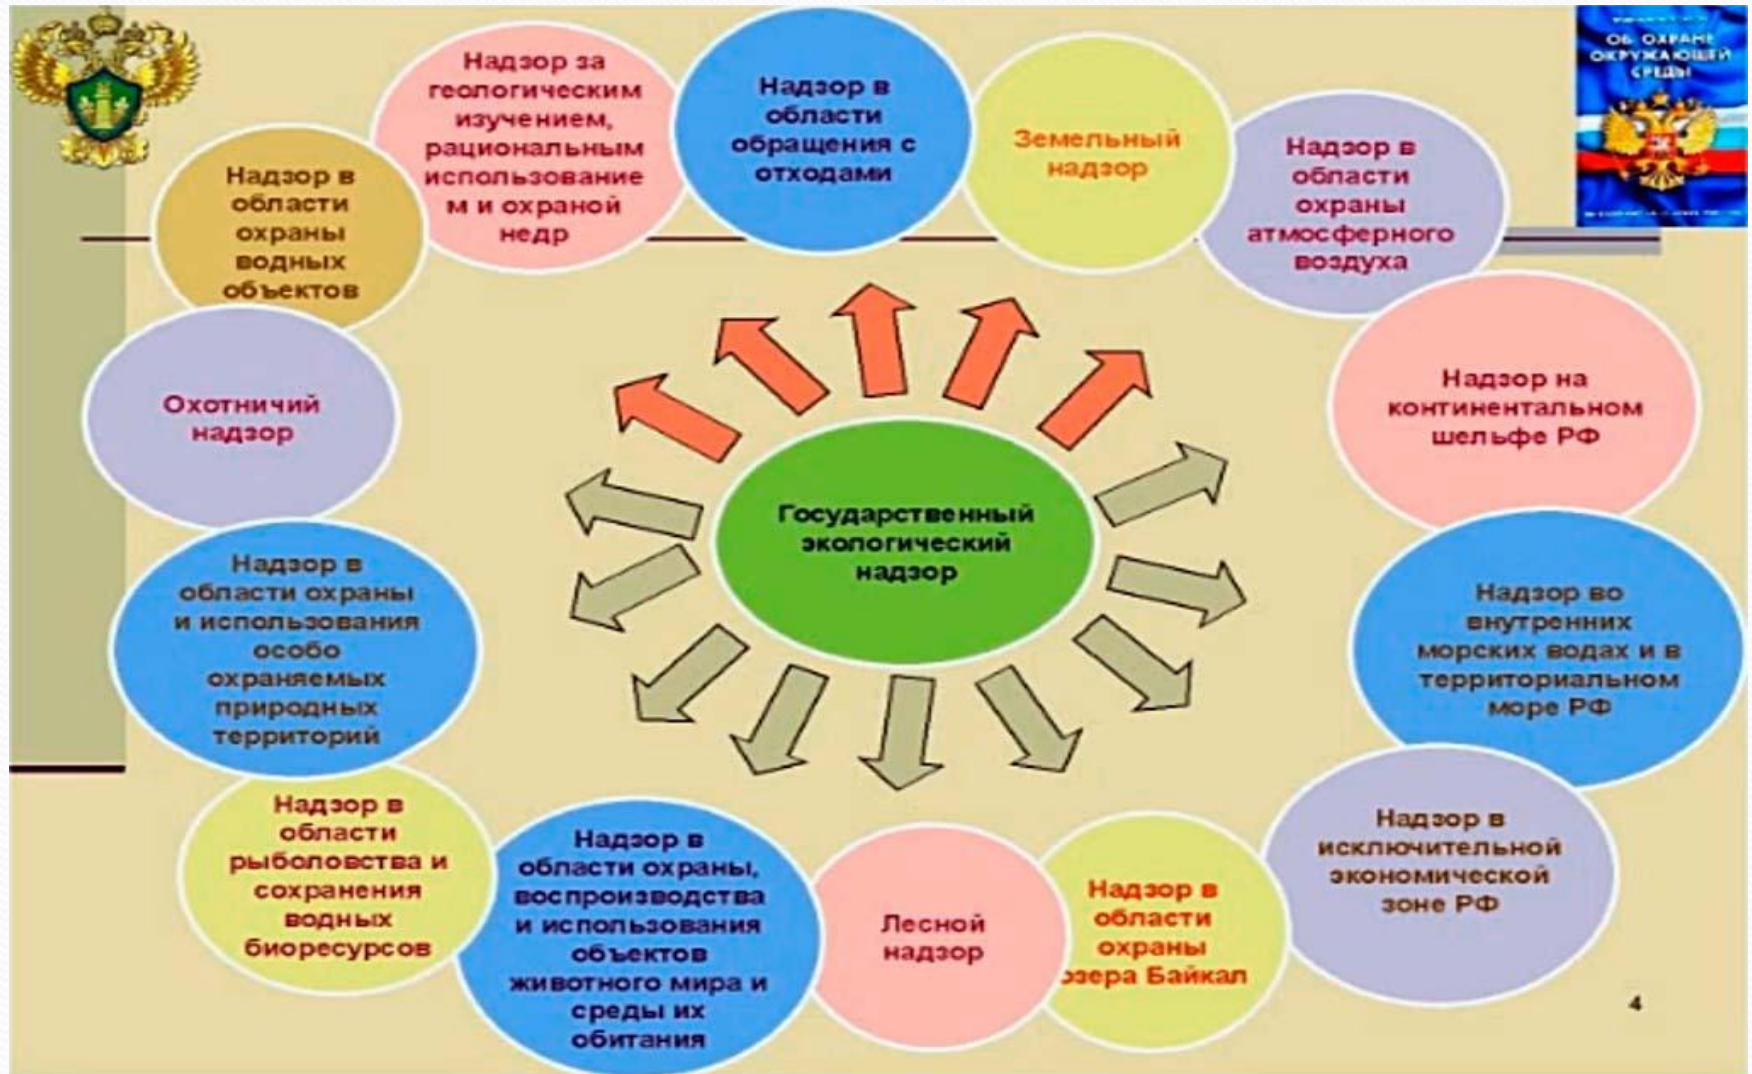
ОБ ОХРАНЕ ОКРУЖАЮЩЕЙ СРЕДЫ

Надзор за геологическим изучением, рациональным использованием и охраной недр

Надзор в области обращения с отходами

Земельный надзор

Надзор в области охраны водных объектов

Надзор в области охраны атмосферного воздуха

Охотничий надзор

Надзор на континентальном шельфе РФ

Государственный экологический надзор

Надзор в области охраны и использования особо охраняемых природных территорий

Надзор во внутренних морских водах и в территориальном море РФ

Надзор в области рыболовства и сохранения водных биоресурсов

Надзор в исключительной экономической зоне РФ

Надзор в области охраны, воспроизводства и использования объектов животного мира и среды их обитания

Лесной надзор

Надзор в области охраны озера Байкал

4